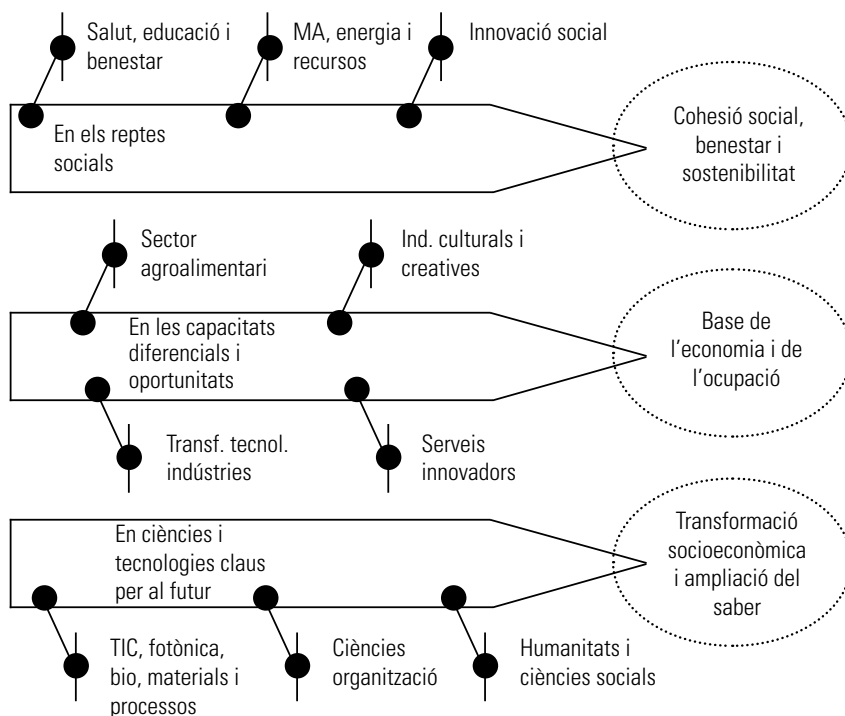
Salut, educació i benestar

MA, energia i recursos

Innovació social

En els reptes socials

Cohesió social, benestar i sostenibilitat

Sector agroalimentari

Ind. culturals i creatives

En les capacitats diferencials i oportunitats

Base de l'economia i de l'ocupació

Transf. tecnol. indústries

Serveis innovadors

En ciències i tecnologies claus per al futur

Transformació socioeconòmica i ampliació del saber

TIC, fotònica, bio, materials i processos

Ciències organització

Humanitats i ciències socials